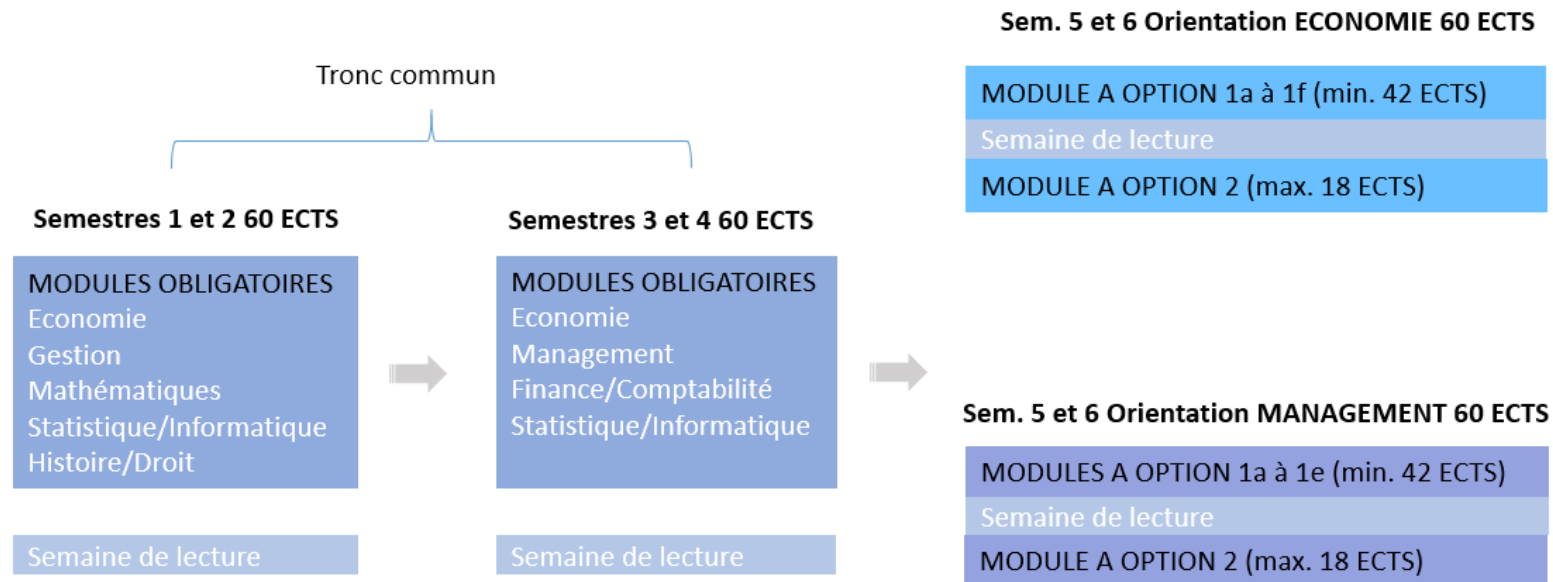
Tronc commun

Semestres 1 et 2 60 ECTS

MODULES OBLIGATOIRES
Economie
Gestion
Mathématiques
Statistique/Informatique
Histoire/Droit

Semaine de lecture

Semestres 3 et 4 60 ECTS

MODULES OBLIGATOIRES
Economie
Management
Finance/Comptabilité
Statistique/Informatique

Semaine de lecture

Sem. 5 et 6 Orientation ECONOMIE 60 ECTS

MODULE A OPTION 1a à 1f (min. 42 ECTS)

Semaine de lecture

MODULE A OPTION 2 (max. 18 ECTS)

Sem. 5 et 6 Orientation MANAGEMENT 60 ECTS

MODULES A OPTION 1a à 1e (min. 42 ECTS)

Semaine de lecture

MODULE A OPTION 2 (max. 18 ECTS)